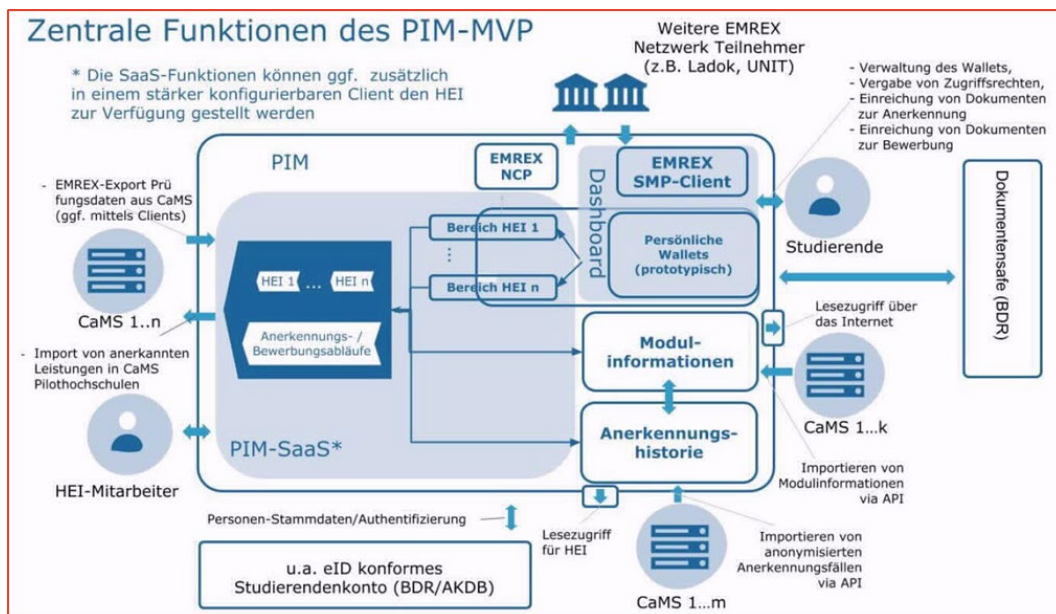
Zentrale Funktionen des PIM-MVP

* Die SaaS-Funktionen können ggf. zusätzlich in einem stärker konfigurierbaren Client den HEI zur Verfügung gestellt werden

Weitere EMREX Netzwerk Teilnehmer (z.B. Ladok, UNIT)

- Verwaltung des Wallets,
- Vergabe von Zugriffsrechten,
- Einreichung von Dokumenten zur Anerkennung
- Einreichung von Dokumenten zur Bewerbung

- EMREX-Export Prüfungsdaten aus CaMS (ggf. mittels Clients)

CaMS 1..n

- Import von anerkannten Leistungen in CaMS Pilothochschulen

HEI-Mitarbeiter

PIM

EMREX NCP

Dashboard

EMREX SMP-Client

Bereich HEI 1

⋮

Bereich HEI n

Persönliche Wallets (prototypisch)

HEI 1 ... HEI n

Anerkennungs- / Bewerbungsabläufe

Modul-informationen

Anerkennungs-historie

PIM-SaaS*

Studierende

Dokumentensafe (BDR)

Lesezugriff über das Internet

CaMS 1...k

Importieren von Modulinformationen via API

Personen-Stammdaten/Authentifizierung

Lesezugriff für HEI

Importieren von anonymisierten Anerkennungsfällen via API

u.a. eID konformes Studierendenkonto (BDR/AKDB)

CaMS 1...m